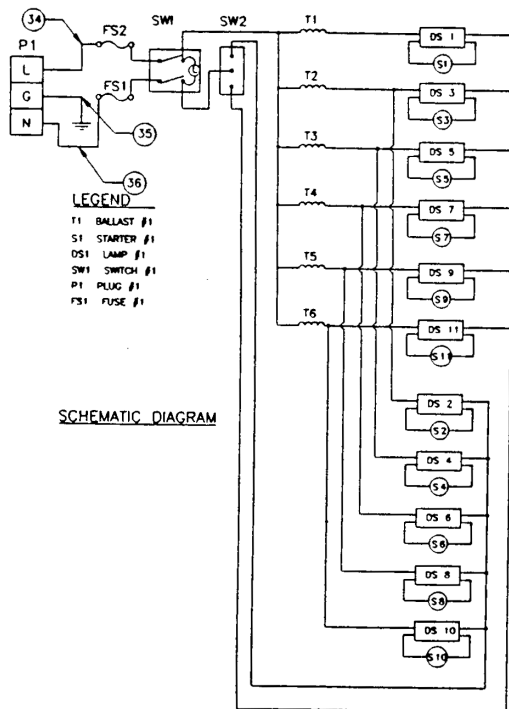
34
P1
L
G
N
FS2
FS1
SW1
SW2
35
36
T1
T2
T3
T4
T5
T6
DS 1
S1
DS 3
S3
DS 5
S5
DS 7
S7
DS 9
S9
DS 11
S11
DS 2
S2
DS 4
S4
DS 6
S6
DS 8
S8
DS 10
S10

LEGEND
T1 BALLAST #1
S1 STARTER #1
DS1 LAMP #1
SW1 SWITCH #1
P1 PLUG #1
FS1 FUSE #1

SCHEMATIC DIAGRAM